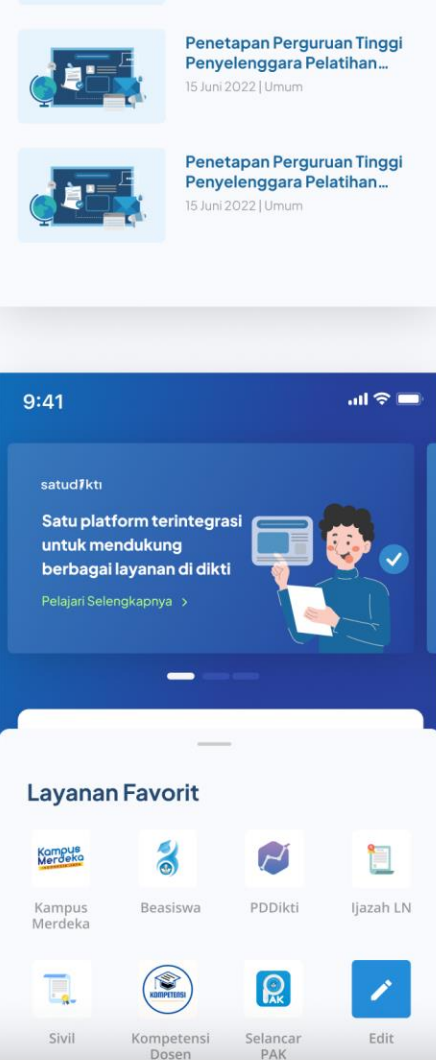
Penetapan Perguruan Tinggi Penyelenggara Pelatihan...
15 Juni 2022 | Umum

Penetapan Perguruan Tinggi Penyelenggara Pelatihan...
15 Juni 2022 | Umum

9:41

satudikti

Satu platform terintegrasi untuk mendukung berbagai layanan di dikti

Pelajari Selengkapnya >

Layanan Favorit

Kampus Merdeka

Kampus Merdeka

Beasiswa

PDDikti

Ijazah LN

Sivil

KOMPETENSI

Kompetensi Dosen

PAK

Selancar PAK

Edit